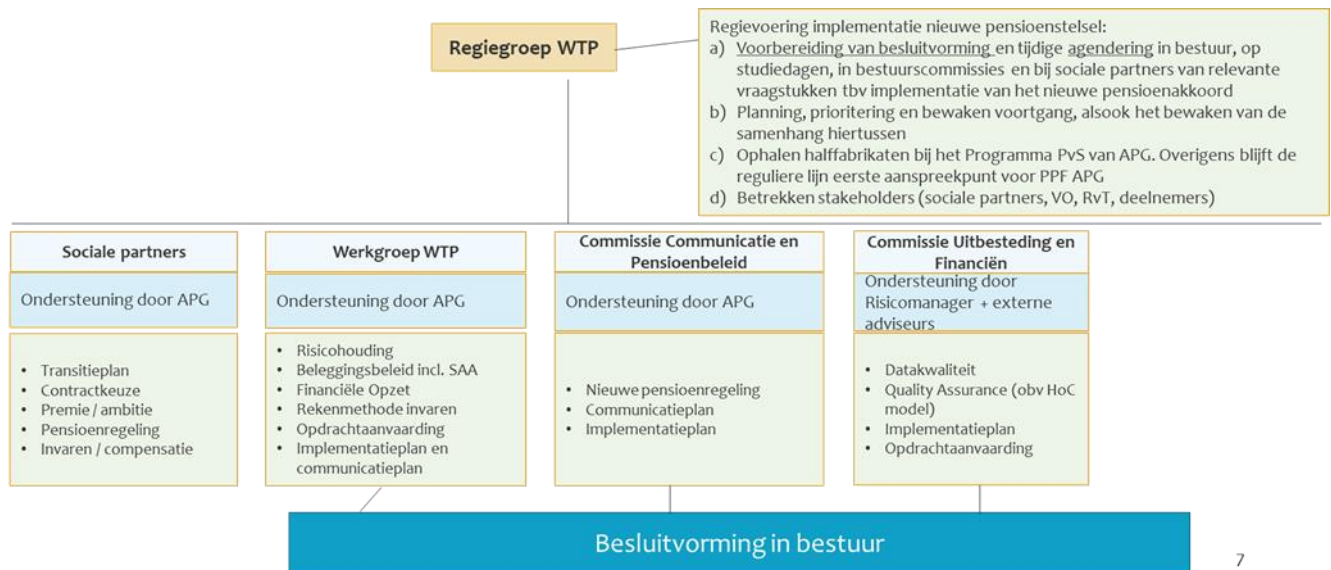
Regiegroep WTP

Regievoering implementatie nieuwe pensioenstelsel:
a) Voorbereiding van besluitvorming en tijdige agendering in bestuur, op studiedagen, in bestuurscommissies en bij sociale partners van relevante vraagstukken tbv implementatie van het nieuwe pensioenakkoord
b) Planning, prioritering en bewaken voortgang, alsook het bewaken van de samenhang hiertussen
c) Ophalen halffabrikaten bij het Programma PvS van APG. Overigens blijft de reguliere lijn eerste aanspreekpunt voor PPF APG
d) Betrekken stakeholders (sociale partners, VO, RvT, deelnemers)

Sociale partners

Ondersteuning door APG

• Transitieplan
• Contractkeuze
• Premie / ambitie
• Pensioenregeling
• Invaren / compensatie

Werkgroep WTP

Ondersteuning door APG

• Risicohouding
• Beleggingsbeleid incl. SAA
• Financiële Opzet
• Rekenmethode invaren
• Opdrachtaanvaarding
• Implementatieplan en communicatieplan

Commissie Communicatie en Pensioenbeleid

Ondersteuning door APG

• Nieuwe pensioenregeling
• Communicatieplan
• Implementatieplan

Commissie Uitbesteding en Financiën

Ondersteuning door Risicomanager + externe adviseurs

• Datakwaliteit
• Quality Assurance (obv HoC model)
• Implementatieplan
• Opdrachtaanvaarding

Besluitvorming in bestuur

7